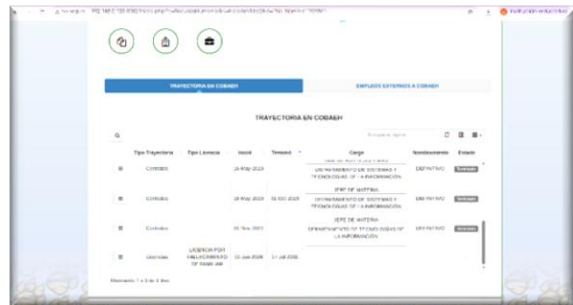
TRAYECTORIA EN COBAEH

EMPLEOS EXTERNOS A COBAEH

TRAYECTORIA EN COBAEH

| Tipo Trayectoria | Tipo Licencia | Inicio | Termino | Cargo | Nombramiento | Estado |
|---|---|---|---|---|---|---|
| Contratos | | 16 May 2023 | | DEPARTAMENTO DE SISTEMAS Y TECNOLOGÍAS DE LA INFORMACIÓN | DEFINITIVO | Terminado |
| Contratos | | 16 May 2023 | 02 DIC 2023 | JEFE DE MATERIA DEPARTAMENTO DE SISTEMAS Y TECNOLOGÍAS DE LA INFORMACIÓN | DEFINITIVO | Terminado |
| Contratos | | 01 Nov 2021 | | JEFE DE MATERIA DEPARTAMENTO DE TECNOLOGÍAS DE LA INFORMACIÓN | DEFINITIVO | Terminado |
| Licencias | LICENCIA POR FALLECIMIENTO DE FAMILIAR | 22 Jun 2020 | 24 Jul 2020 | | | |

Mostrando 1 a 5 de 5 filas